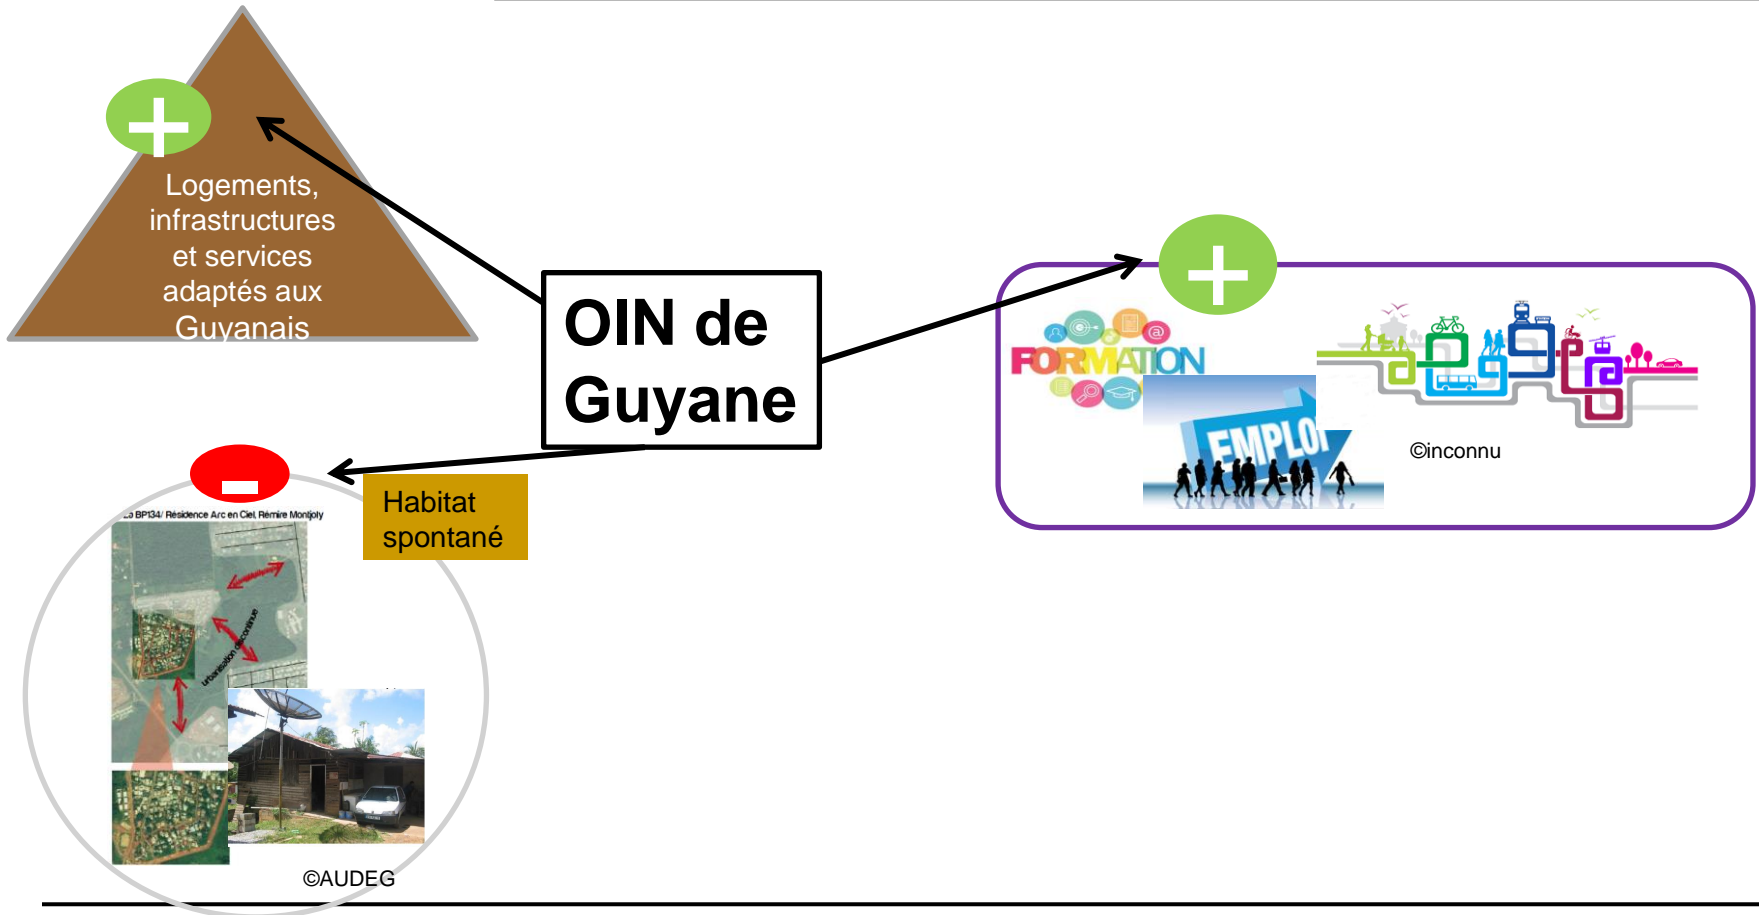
Logements, infrastructures et services adaptés aux Guyanais

OIN de Guyane

FORMATION

EMPLOI

©inconnu

Habitat spontané

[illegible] BP134/ Résidence Arc en Ciel, Rémire Montjoly

urbanisation discontinue

©AUDEG